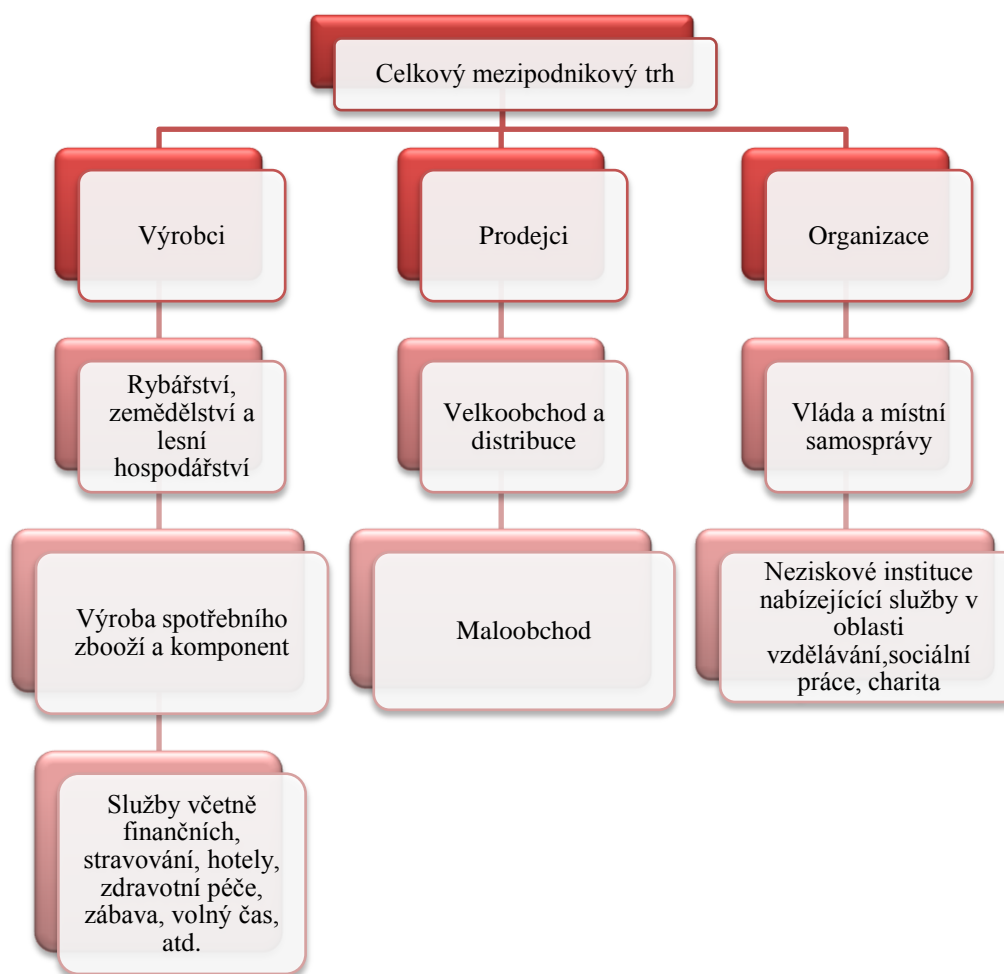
Celkový mezipodnikový trh

Výrobci

Prodejci

Organizace

Rybářství, zemědělství a lesní hospodářství

Výroba spotřebního zbooží a komponent

Služby včetně finančních, stravování, hotely, zdravotní péče, zábava, volný čas, atd.

Velkoobchod a distribuce

Maloobchod

Vláda a místní samosprávy

Neziskové instituce nabízejícící služby v oblasti vzdělávání,sociální práce, charita